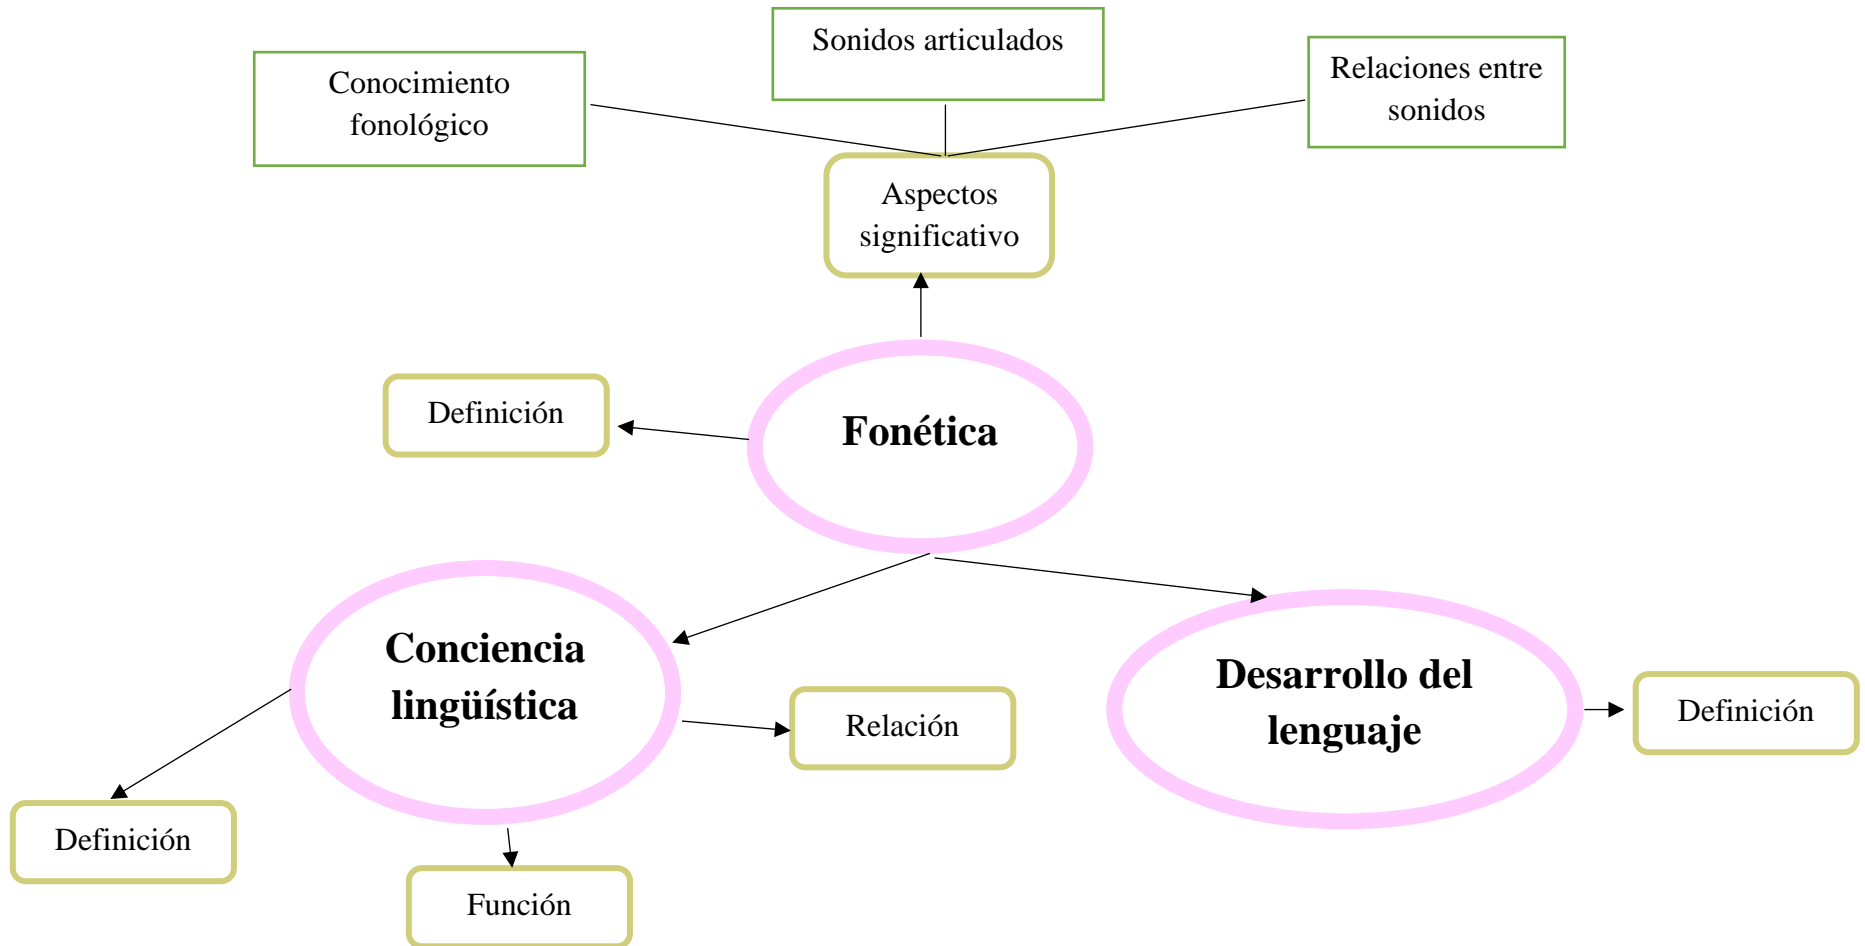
Sonidos articulados

Conocimiento fonológico

Relaciones entre sonidos

Aspectos significativo

Definición

Fonética

Conciencia lingüística

Desarrollo del lenguaje

Relación

Definición

Definición

Función